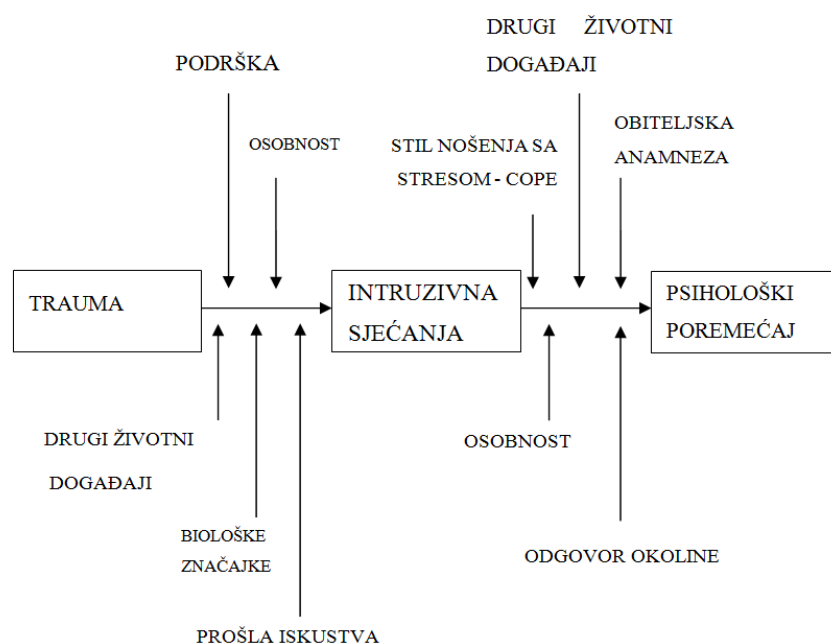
DRUGI ŽIVOTNI DOGAĐAJI

PODRŠKA

OSOBNOST

STIL NOŠENJA SA STRESOM - COPE

OBITELJSKA ANAMNEZA

TRAUMA

INTRUZIVNA SJEĆANJA

PSIHOLOŠKI POREMEĆAJ

DRUGI ŽIVOTNI DOGAĐAJI

BIOLOŠKE ZNAČAJKE

PROŠLA ISKUSTVA

OSOBNOST

ODGOVOR OKOLINE